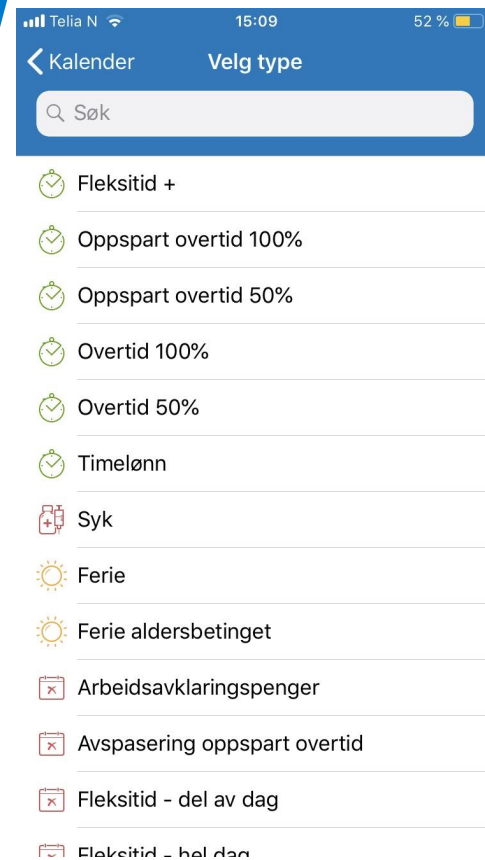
Telia N 15:09 52 %

Kalender Velg type

Søk

Fleksitid +

Oppspart overtid 100%

Oppspart overtid 50%

Overtid 100%

Overtid 50%

Timelønn

Syk

Ferie

Ferie aldersbetinget

Arbeidsavklaringspenger

Avspasering oppspart overtid

Fleksitid - del av dag

Fleksitid - hel dag